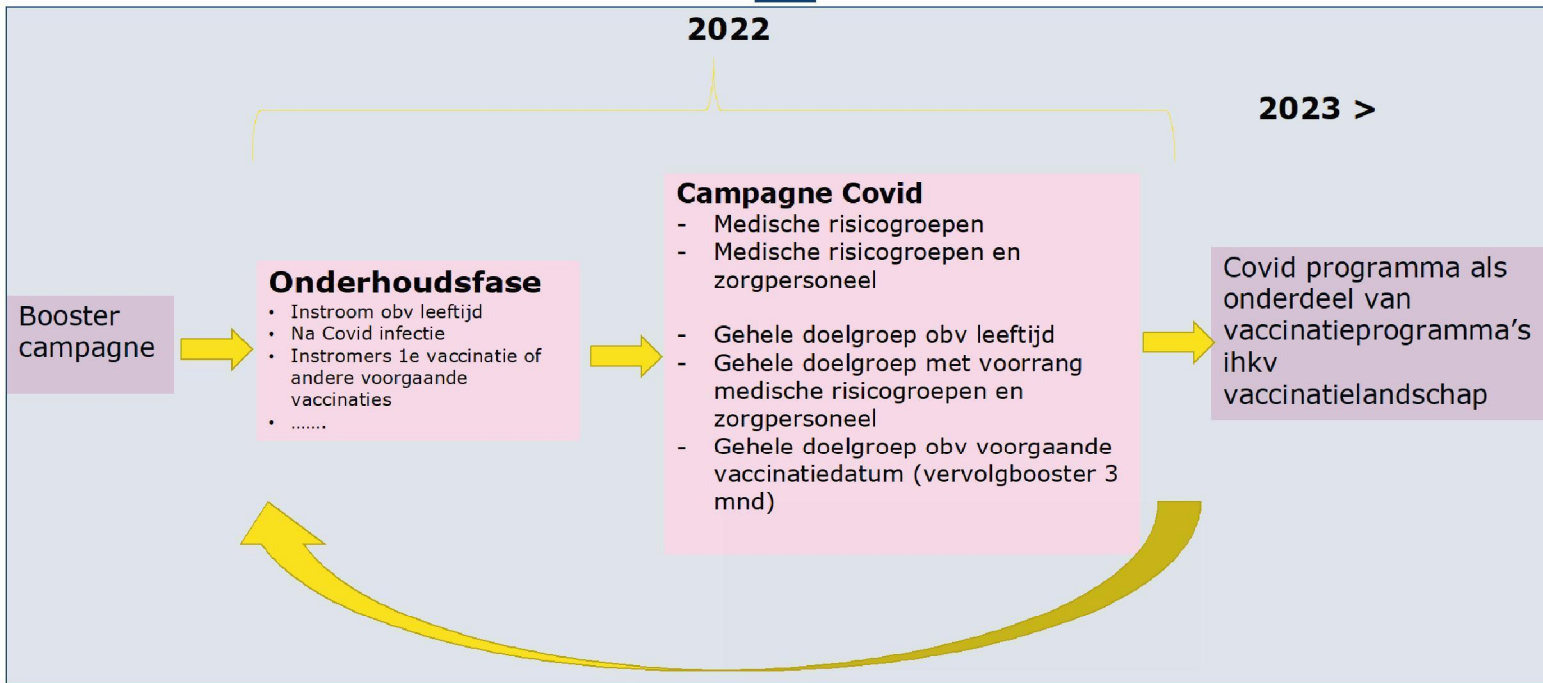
2022

2023 >

Booster campagne

Onderhoudsfase
• Instroom obv leeftijd
• Na Covid infectie
• Instromers 1e vaccinatie of andere voorgaande vaccinaties
• ……

Campagne Covid
- Medische risicogroepen
- Medische risicogroepen en zorgpersoneel

- Gehele doelgroep obv leeftijd
- Gehele doelgroep met voorrang medische risicogroepen en zorgpersoneel
- Gehele doelgroep obv voorgaande vaccinatiedatum (vervolgbooster 3 mnd)

Covid programma als onderdeel van vaccinatieprogramma's ihkv vaccinatielandschap